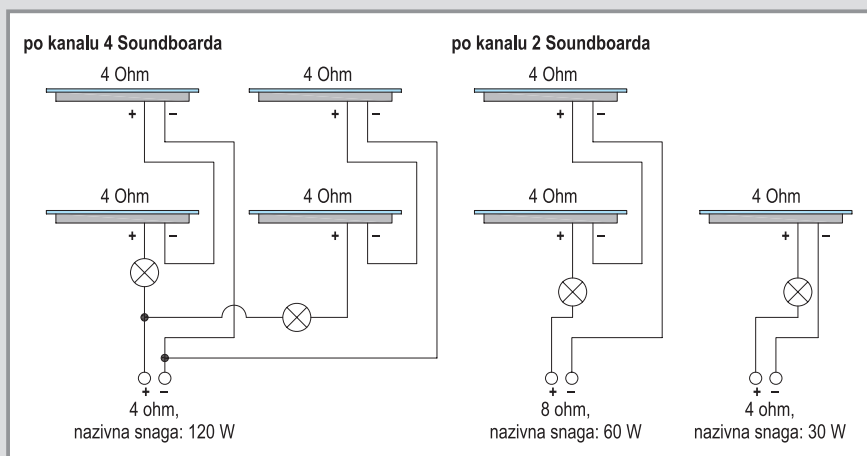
po kanalu 4 Soundboarda

4 Ohm

+ –

4 Ohm

+ –

4 Ohm

+ –

4 Ohm

+ –

+ –

4 ohm,
nazivna snaga: 120 W

po kanalu 2 Soundboarda

4 Ohm

+ –

4 Ohm

+ –

+ –

8 ohm,
nazivna snaga: 60 W

4 Ohm

+ –

+ –

4 ohm,
nazivna snaga: 30 W